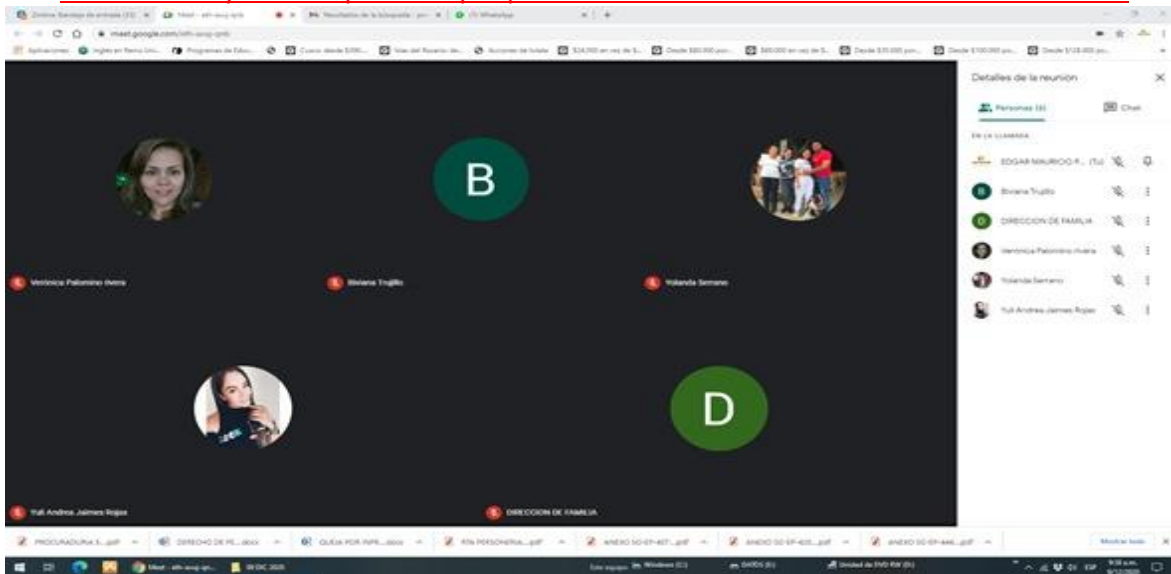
Bandeja de entrada (33) | Meet - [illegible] | Resultados de la búsqueda | WhatsApp

meet.google.com/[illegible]

Aplicaciones | Inglés en Reino Uni... | Programas de Educ... | Curso desde $390... | Vías del Rosario de... | Acciones de Isolate | $24,900 en vez de $... | Desde $80.000 por... | $60.000 en vez de $... | Desde $35.000 por... | Desde $100.000 por... | Desde $128.000 por...

B

D

Verónica Palomino rivera

Biviana Trujillo

Yolanda Serrano

Yuli Andrea Jaimes Rojas

DIRECCION DE FAMILIA

Detalles de la reunión

Personas (6)

Chat

EN LA LLAMADA

EDGAR MAURICIO P... (Tú)

Biviana Trujillo

DIRECCION DE FAMILIA

Verónica Palomino rivera

Yolanda Serrano

Yuli Andrea Jaimes Rojas

PROCURADURIA S....pdf | DERECHO DE PE....docx | QUEJA POR INFR....docx | RTA PERSONERIA....pdf | ANEXO SO-EP-407-....pdf | ANEXO SO-EP-405....pdf | ANEXO SO-EP-446....pdf | Mostrar todo

Meet - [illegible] | 09 DIC 2020 | Este equipo | Windows (C:) | DATOS (E:) | Unidad de DVD RW (D:) | ESP | 9:38 a.m. | 9/12/2020